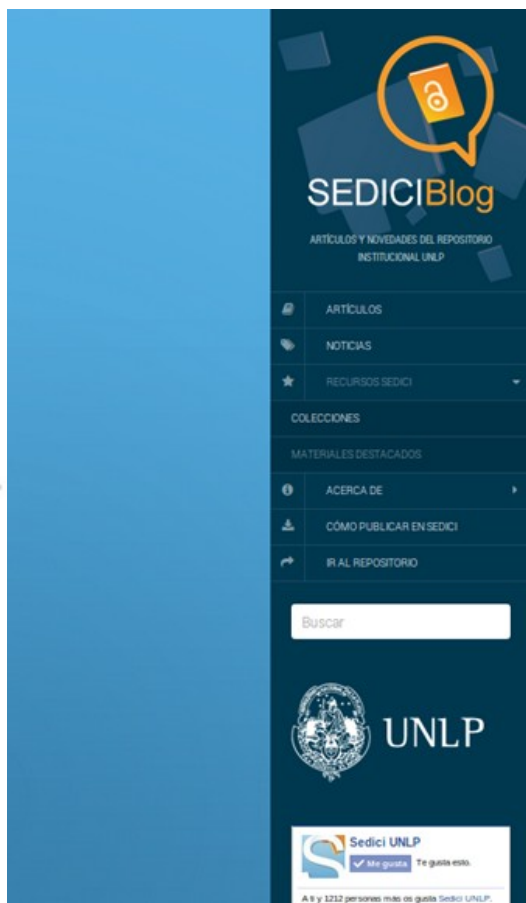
SEDICIBlog

ARTÍCULOS Y NOVEDADES DEL REPOSITORIO INSTITUCIONAL UNLP

ARTÍCULOS
NOTICIAS
RECURSOS SEDICI
COLECCIONES
MATERIALES DESTACADOS
ACERCA DE
CÓMO PUBLICAR EN SEDICI
IR AL REPOSITORIO

Buscar

UNLP

Sedici UNLP
Me gusta Te gusta esto.

A ti y 1212 personas más os gusta Sedici UNLP.